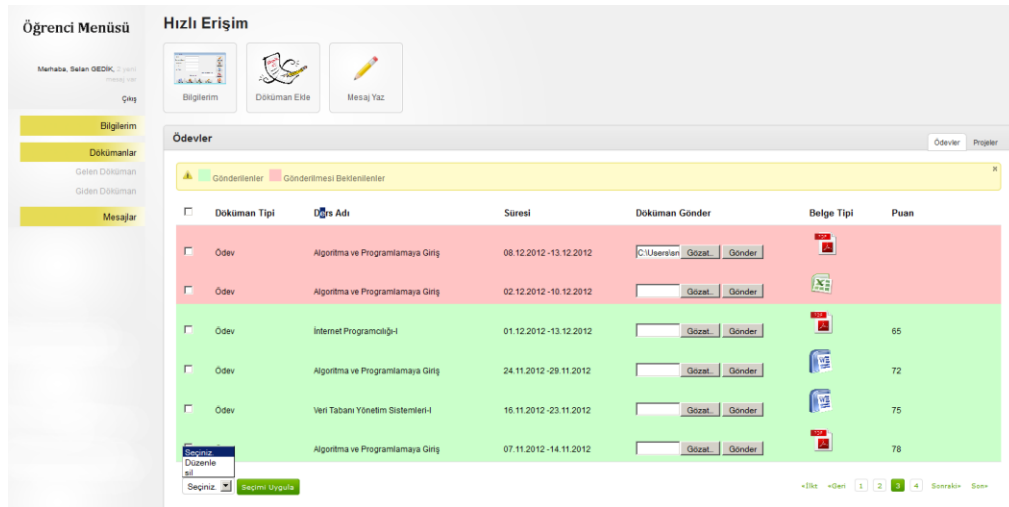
Öğrenci Menüsü

Merhaba, Selan GEDİK, 2 yeni mesaj var

Çıkış

Bilgilerim

Dökümanlar

Gelen Döküman

Giden Döküman

Mesajlar

Hızlı Erişim

Bilgilerim

Döküman Ekle

Mesaj Yaz

Ödevler

Ödevler Projeler

Gönderilenler Gönderilmesi Beklenilenler

×

| | Döküman Tipi | Ders Adı | Süresi | Döküman Gönder | Belge Tipi | Puan |
|---|---|---|---|---|---|---|
| ☐ | Ödev | Algoritma ve Programlamaya Giriş | 08.12.2012 -13.12.2012 | C:\Users\an Gözat.. Gönder | | |
| ☐ | Ödev | Algoritma ve Programlamaya Giriş | 02.12.2012 -10.12.2012 | Gözat.. Gönder | | |
| ☐ | Ödev | İnternet Programcılığı-I | 01.12.2012 -13.12.2012 | Gözat.. Gönder | | 65 |
| ☐ | Ödev | Algoritma ve Programlamaya Giriş | 24.11.2012 -29.11.2012 | Gözat.. Gönder | | 72 |
| ☐ | Ödev | Veri Tabanı Yönetim Sistemleri-I | 16.11.2012 -23.11.2012 | Gözat.. Gönder | | 75 |
| ☐ | | Algoritma ve Programlamaya Giriş | 07.11.2012 -14.11.2012 | Gözat.. Gönder | | 78 |

Seçiniz.
Düzenle
sil

Seçiniz. Seçimi Uygula

«İlk «Geri 1 2 3 4 Sonraki» Son»